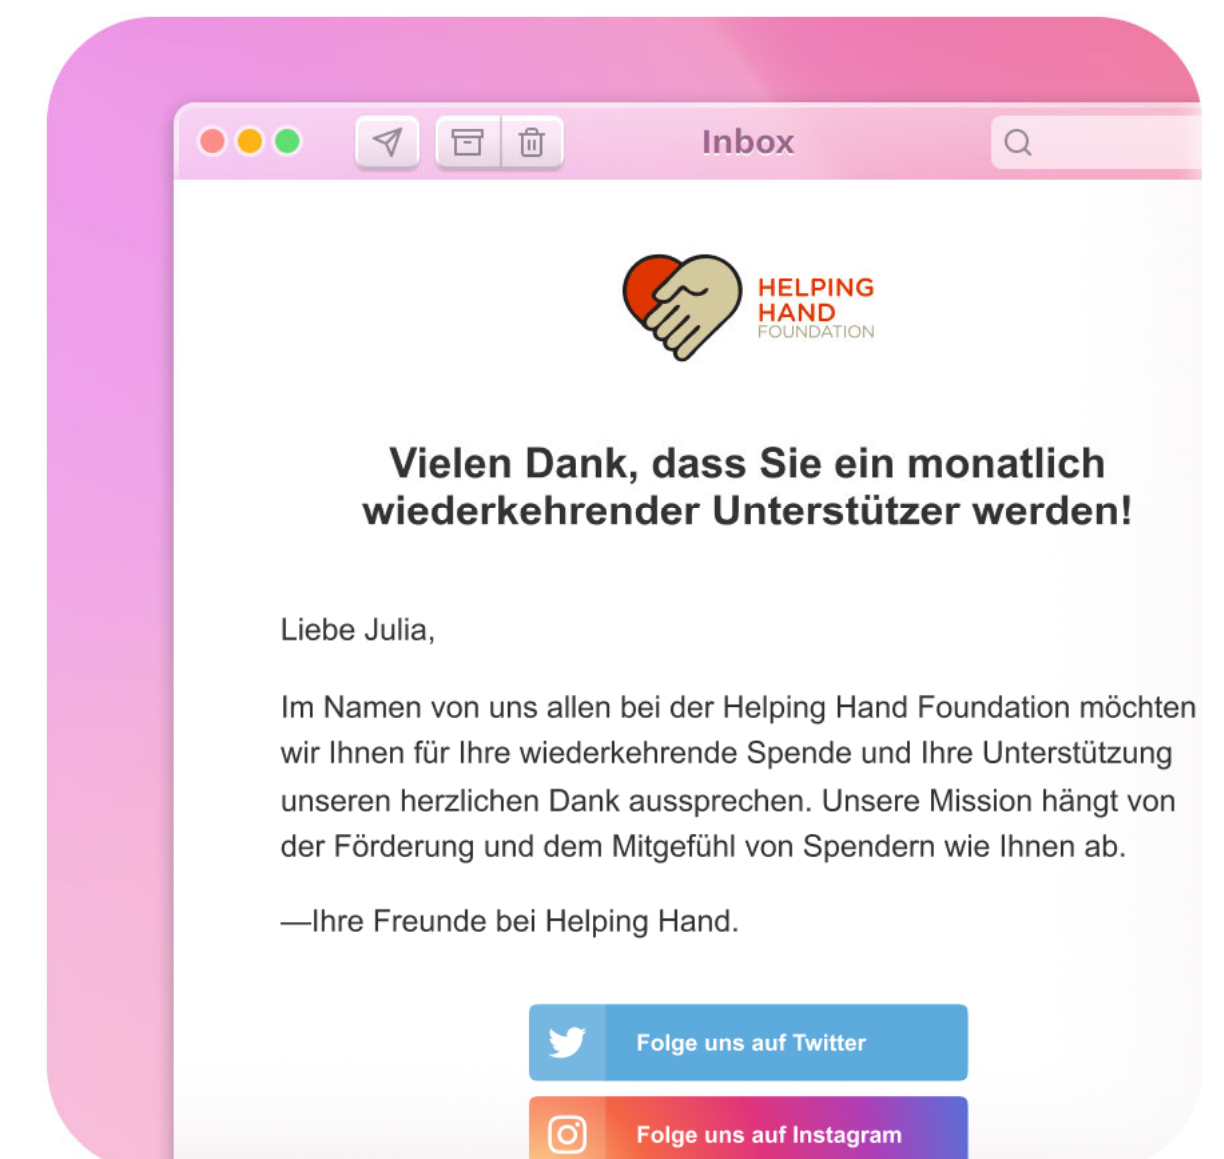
Inbox

HELPING HAND FOUNDATION

Vielen Dank, dass Sie ein monatlich wiederkehrender Unterstützer werden!

Liebe Julia,

Im Namen von uns allen bei der Helping Hand Foundation möchten wir Ihnen für Ihre wiederkehrende Spende und Ihre Unterstützung unseren herzlichen Dank aussprechen. Unsere Mission hängt von der Förderung und dem Mitgefühl von Spendern wie Ihnen ab.

—Ihre Freunde bei Helping Hand.

Folge uns auf Twitter

Folge uns auf Instagram